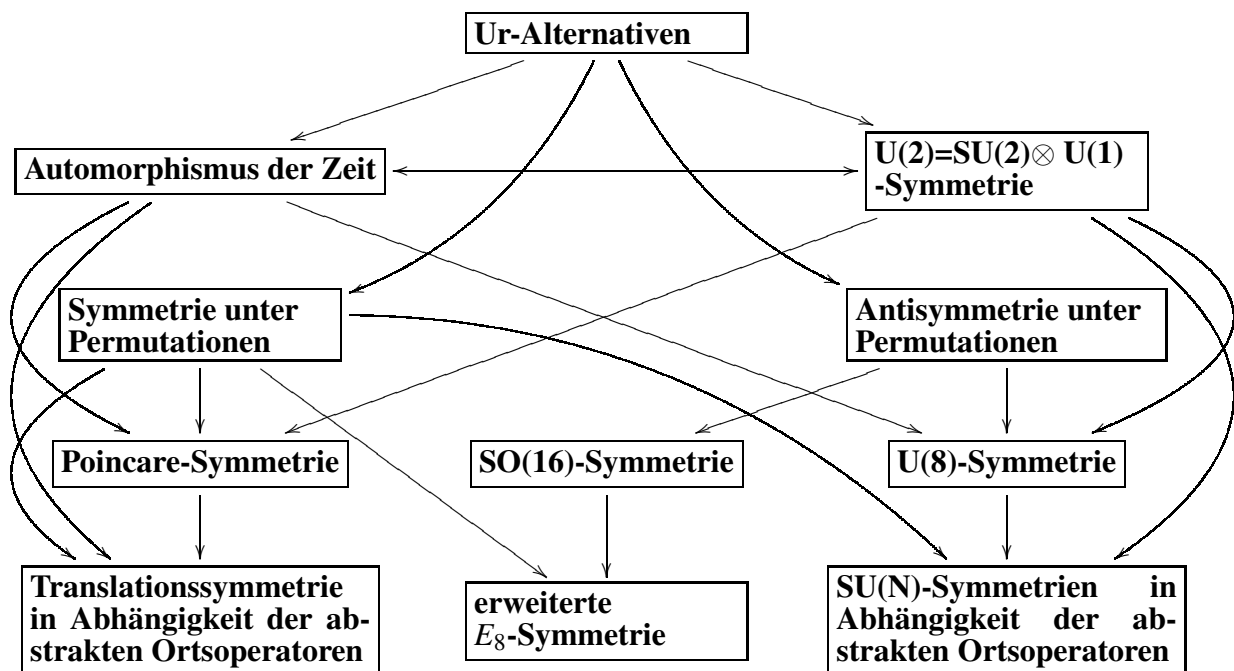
Ur-Alternativen

Automorphismus der Zeit

$U(2)=SU(2)\otimes U(1)$ -Symmetrie

Symmetrie unter Permutationen

Antisymmetrie unter Permutationen

Poincare-Symmetrie

SO(16)-Symmetrie

U(8)-Symmetrie

Translationssymmetrie in Abhängigkeit der abstrakten Ortsoperatoren

erweiterte $E_8$-Symmetrie

SU(N)-Symmetrien in Abhängigkeit der abstrakten Ortsoperatoren